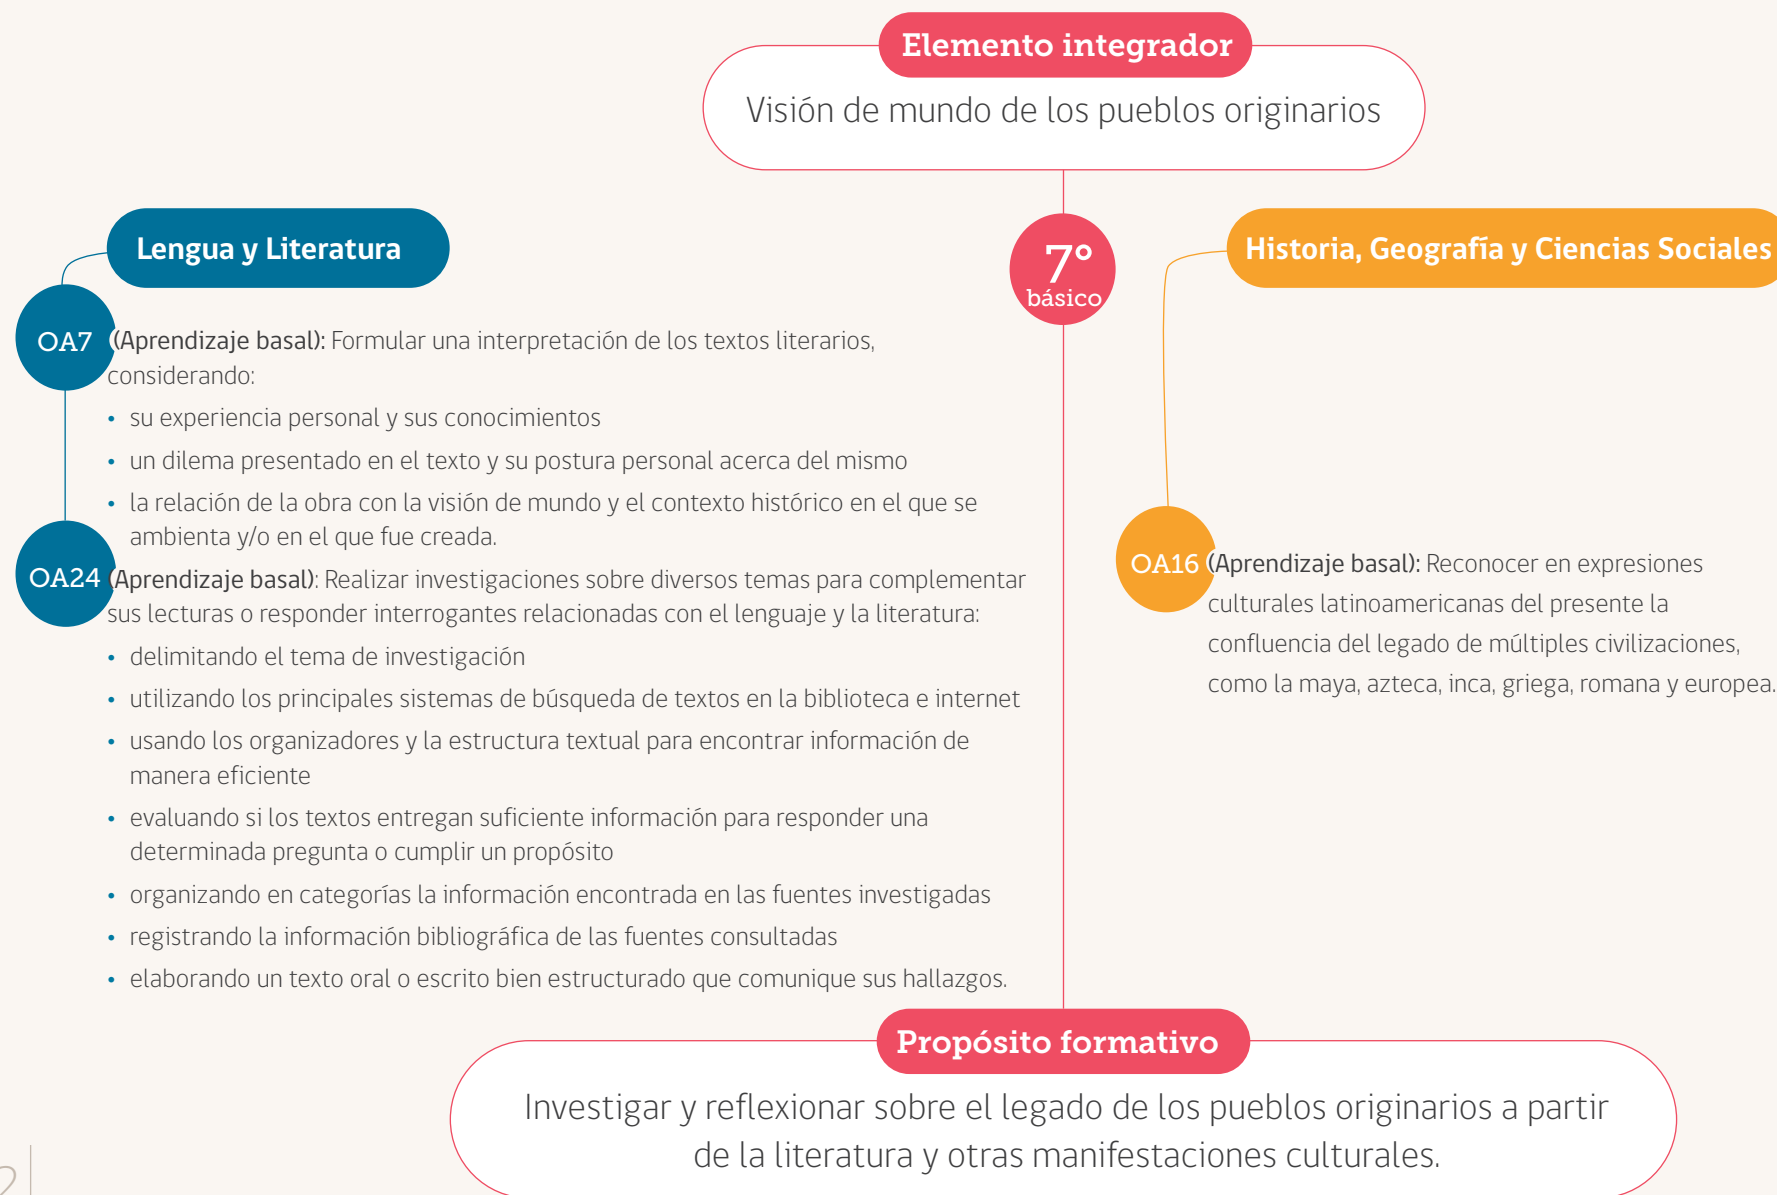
Elemento integrador

Visión de mundo de los pueblos originarios

7° básico

Lengua y Literatura

OA7 (Aprendizaje basal): Formular una interpretación de los textos literarios, considerando:
• su experiencia personal y sus conocimientos
• un dilema presentado en el texto y su postura personal acerca del mismo
• la relación de la obra con la visión de mundo y el contexto histórico en el que se ambienta y/o en el que fue creada.

OA24 (Aprendizaje basal): Realizar investigaciones sobre diversos temas para complementar sus lecturas o responder interrogantes relacionadas con el lenguaje y la literatura:
• delimitando el tema de investigación
• utilizando los principales sistemas de búsqueda de textos en la biblioteca e internet
• usando los organizadores y la estructura textual para encontrar información de manera eficiente
• evaluando si los textos entregan suficiente información para responder una determinada pregunta o cumplir un propósito
• organizando en categorías la información encontrada en las fuentes investigadas
• registrando la información bibliográfica de las fuentes consultadas
• elaborando un texto oral o escrito bien estructurado que comunique sus hallazgos.

Historia, Geografía y Ciencias Sociales

OA16 (Aprendizaje basal): Reconocer en expresiones culturales latinoamericanas del presente la confluencia del legado de múltiples civilizaciones, como la maya, azteca, inca, griega, romana y europea.

Propósito formativo

Investigar y reflexionar sobre el legado de los pueblos originarios a partir de la literatura y otras manifestaciones culturales.

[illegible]